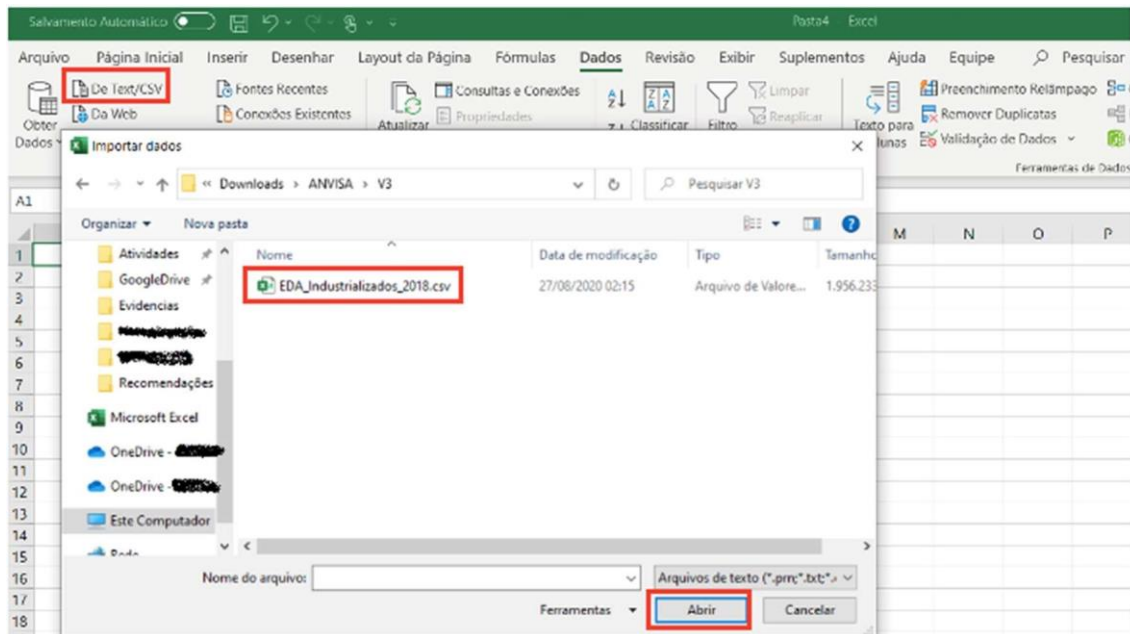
Salvamento Automático Pasta4 - Excel

Arquivo Página Inicial Inserir Desenhar Layout da Página Fórmulas Dados Revisão Exibir Suplementos Ajuda Equipe Pesquisar

Obter Dados De Text/CSV Da Web Fontes Recentes Conexões Existentes Atualizar Consultas e Conexões Propriedades Classificar Filtro Limpar Reaplicar Texto para Colunas Preenchimento Relâmpago Remover Duplicatas Validação de Dados Ferramentas de Dados

A1

Importar dados

« Downloads › ANVISA › V3 Pesquisar V3

Organizar ▾ Nova pasta

Atividades
GoogleDrive
Evidencias
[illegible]
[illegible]
Recomendações
Microsoft Excel
OneDrive - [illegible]
OneDrive - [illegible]
Este Computador
Rede

| Nome | Data de modificação | Tipo | Tamanho |
|---|---|---|---|
| EDA_Industrializados_2018.csv | 27/08/2020 02:15 | Arquivo de Valore... | 1.956.233 |

Nome do arquivo: Arquivos de texto (*.prn;*.txt;*.

Ferramentas ▾ Abrir Cancelar

M N O P

1 2 3 4 5 6 7 8 9 10 11 12 13 14 15 16 17 18